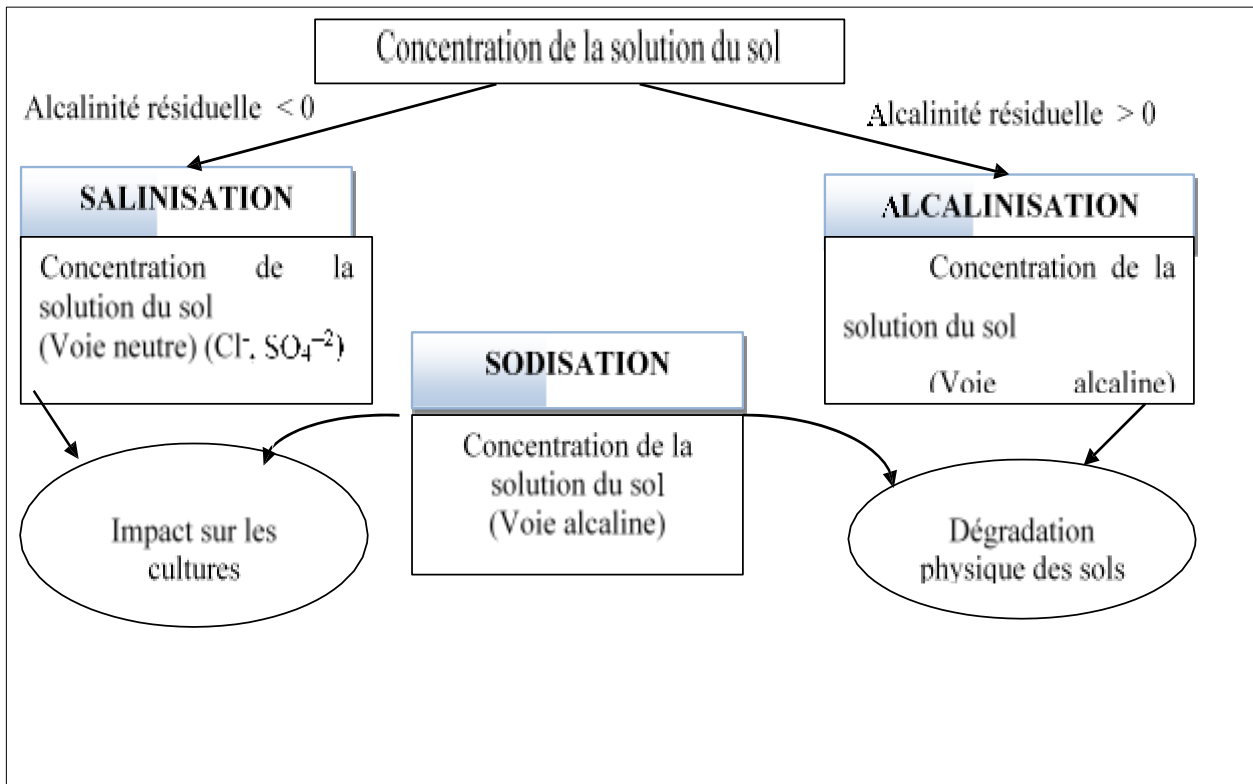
Concentration de la solution du sol

Alcalinité résiduelle < 0

Alcalinité résiduelle > 0

SALINISATION

Concentration de la solution du sol (Voie neutre) ($Cl^-$, $SO_4^{-2}$)

ALCALINISATION

Concentration de la solution du sol (Voie alcaline)

SODISATION

Concentration de la solution du sol (Voie alcaline)

Impact sur les cultures

Dégradation physique des sols